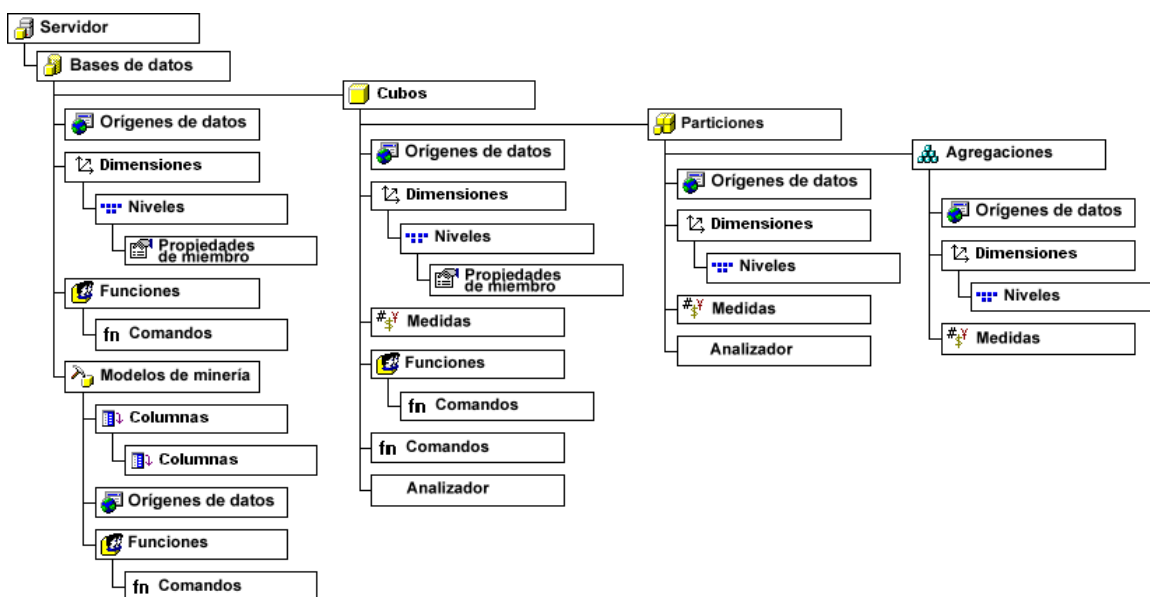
Servidor

Bases de datos

Orígenes de datos

Dimensiones

Niveles

Propiedades de miembro

Funciones

fn Comandos

Modelos de minería

Columnas

Columnas

Orígenes de datos

Funciones

fn Comandos

Cubos

Orígenes de datos

Dimensiones

Niveles

Propiedades de miembro

Medidas

Funciones

fn Comandos

fn Comandos

Analizador

Particiones

Orígenes de datos

Dimensiones

Niveles

Medidas

Analizador

Agregaciones

Orígenes de datos

Dimensiones

Niveles

Medidas